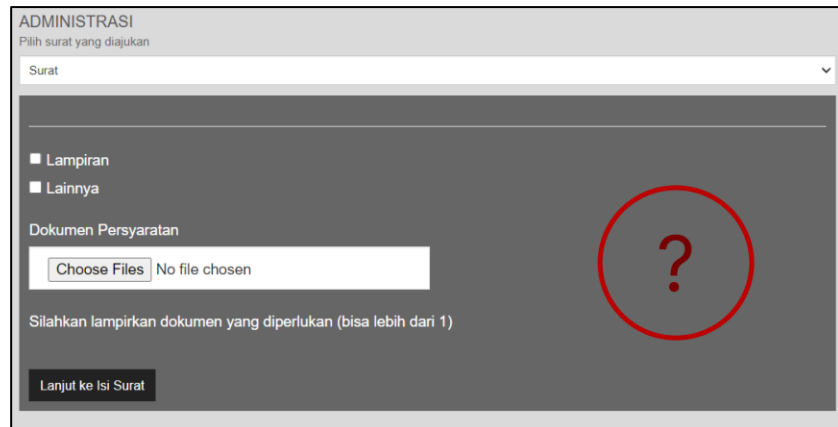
ADMINISTRASI
Pilih surat yang diajukan

Surat

Lampiran

Lainnya

Dokumen Persyaratan

Choose Files No file chosen

Silahkan lampirkan dokumen yang diperlukan (bisa lebih dari 1)

Lanjut ke Isi Surat

?